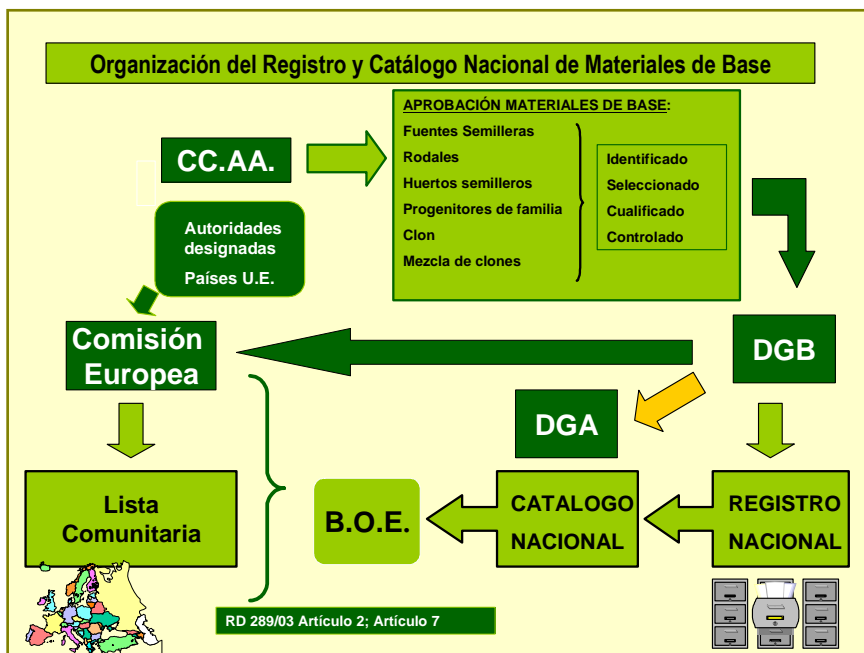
Organización del Registro y Catálogo Nacional de Materiales de Base

CC.AA.

APROBACIÓN MATERIALES DE BASE:

Fuentes Semilleras
Rodales
Huertos semilleros
Progenitores de familia
Clon
Mezcla de clones

Identificado
Seleccionado
Cualificado
Controlado

Autoridades designadas
Países U.E.

Comisión Europea

DGB

DGA

Lista Comunitaria

B.O.E.

CATALOGO NACIONAL

REGISTRO NACIONAL

RD 289/03 Artículo 2; Artículo 7